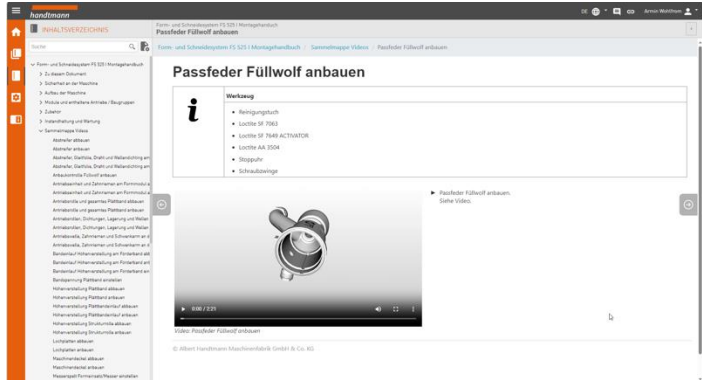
handtmann

INHALTSVERZEICHNIS

Form- und Schneidesystem FS 525 | Montagehandbuch
Passfeder Füllwolf anbauen

DE Armin Wohlthuer

Suche

Form- und Schneidesystem FS 525 | Montagehandbuch
> Zu diesem Dokument
> Sicherheit an der Maschine
> Aufbau der Maschine
> Module und enthaltene Antriebe / Baugruppen
> Zubehör
> Instandhaltung und Wartung
Sammelmappe Videos
Abstreifer abbauen
Abstreifer anbauen
Abstreifer, Dielfolie, Draht und Wellendichtring am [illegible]
Abstreifer, Dielfolie, Draht und Wellendichtring am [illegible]
Anbaukontrolle Füllwolf anbauen
Antriebswelle und Zahnriemen am Formmodul a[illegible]
Antriebswelle und Zahnriemen am Formmodul a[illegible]
Antriebsrolle und gesamtes Plattband abbauen
Antriebsrolle und gesamtes Plattband anbauen
Antriebsrollen, Dichtungen, Lagerung und Wellen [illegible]
Antriebsrollen, Dichtungen, Lagerung und Wellen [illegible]
Antriebswelle, Zahnriemen und Schwenkarm an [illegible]
Antriebswelle, Zahnriemen und Schwenkarm an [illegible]
Bandeinlauf Höhenverstellung am Förderband ab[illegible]
Bandeinlauf Höhenverstellung am Förderband an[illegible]
Bandeinlauf Höhenverstellung am Förderband ein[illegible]
Bandspannung Plattband einstellen
Höhenverstellung Plattband abbauen
Höhenverstellung Plattband anbauen
Höhenverstellung Plattbandeinlauf abbauen
Höhenverstellung Plattbandeinlauf anbauen
Höhenverstellung Strukturrolle abbauen
Höhenverstellung Strukturrolle anbauen
Lochplatten abbauen
Lochplatten anbauen
Maschinendeckel abbauen
Maschinendeckel anbauen
Messerspalt Formeinsatz/Messer einstellen

Form- und Schneidesystem FS 525 | Montagehandbuch / Sammelmappe Videos / Passfeder Füllwolf anbauen

Passfeder Füllwolf anbauen

| Werkzeug |
|---|
| • Reinigungstuch<br>• Loctite SF 7063<br>• Loctite SF 7649 ACTIVATOR<br>• Loctite AA 3504<br>• Stoppuhr<br>• Schraubzwinge |

► Passfeder Füllwolf anbauen.
Siehe Video.

0:00 / 2:21

Video: Passfeder Füllwolf anbauen

© Albert Handtmann Maschinenfabrik GmbH & Co. KG